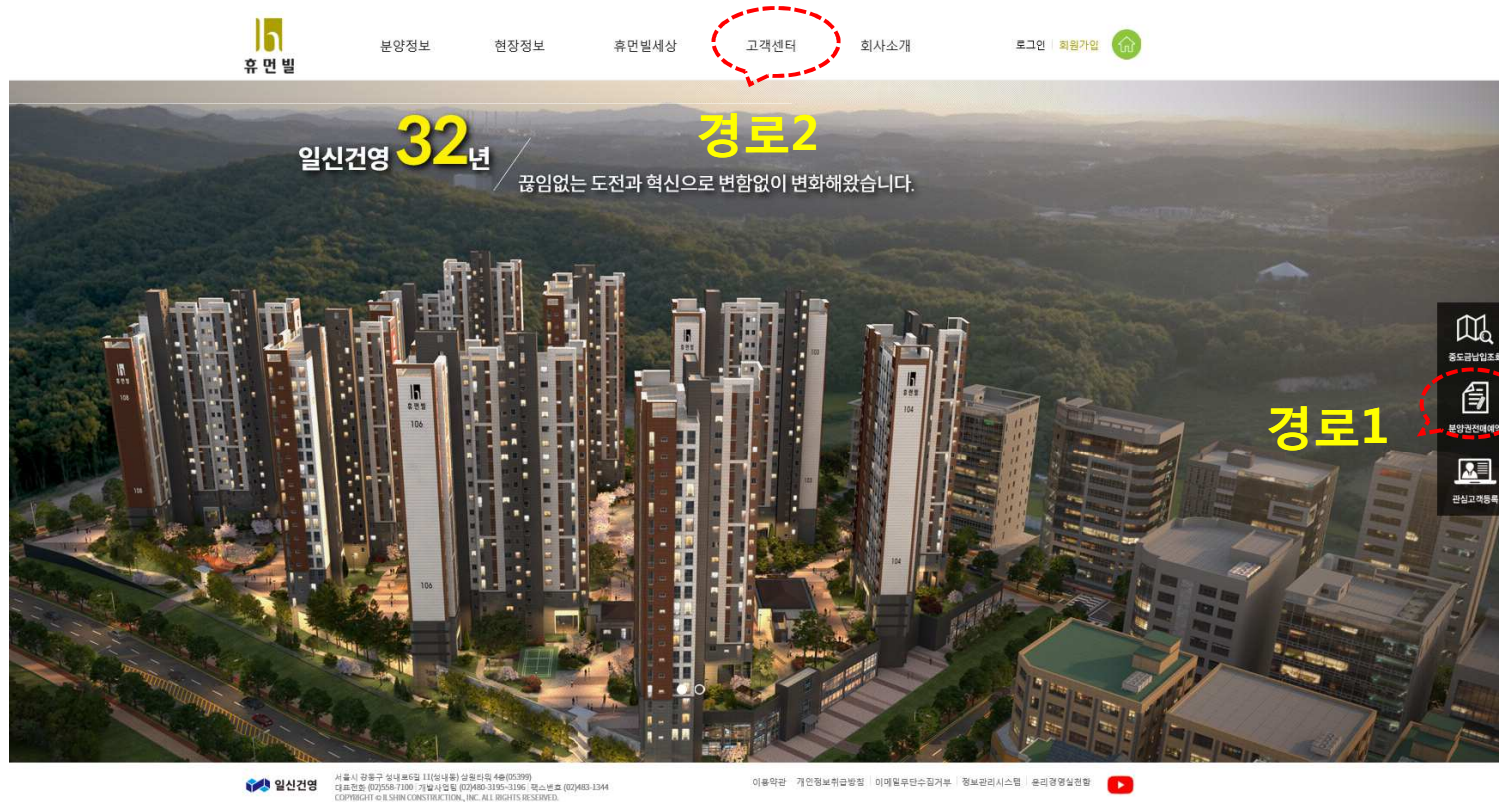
h
휴먼빌

분양정보 현장정보 휴먼빌세상 고객센터 회사소개

로그인 회원가입

경로2

일신건영 32년

끊임없는 도전과 혁신으로 변함없이 변화해왔습니다.

중도금납입조회

분양권전매예약

경로1

관심고객등록

일신건영

서울시 강동구 성내로6길 11(성내동) 삼원타워 4층(05399)
대표전화: (02)558-7100 | 개발사업팀 (02)480-3195~3196 | 팩스번호 (02)483-1344
COPYRIGHT © ILSHIN CONSTRUCTION., INC. ALL RIGHTS RESERVED.

이용약관 | 개인정보취급방침 | 이메일무단수집거부 | 정보관리시스템 | 윤리경영실천방